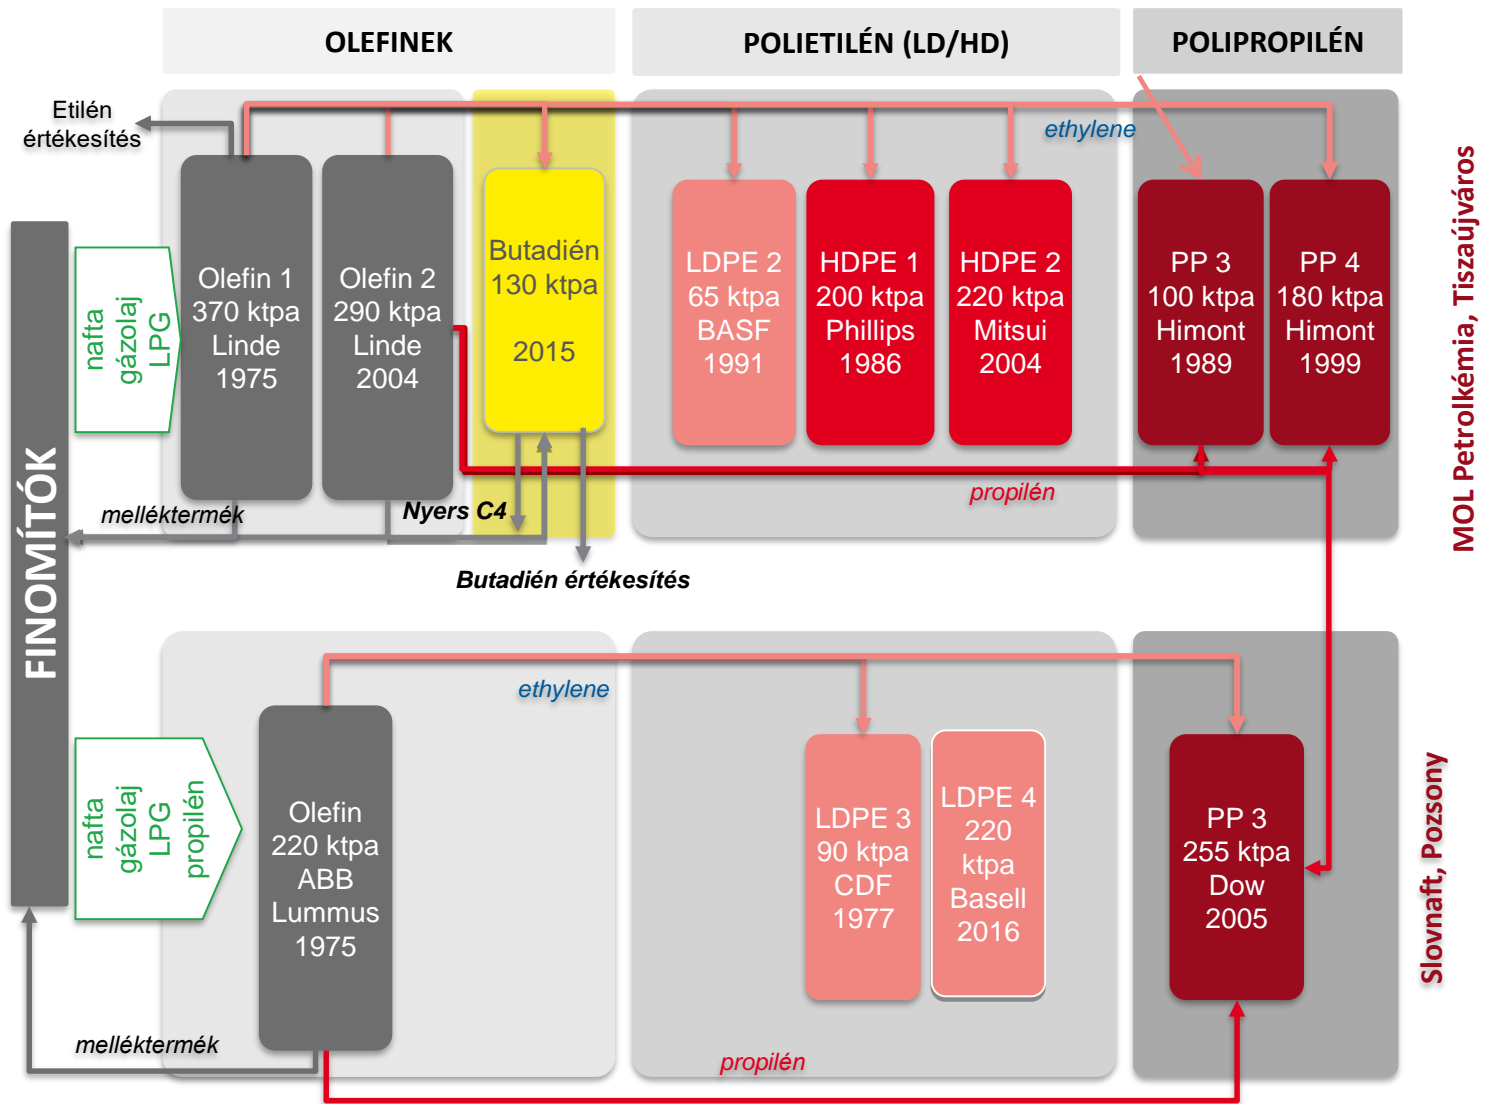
OLEFINEK

POLIETILÉN (LD/HD)

POLIPROPILÉN

Etilén értékesítés

ethylene

FINOMÍTÓK

nafta gázolaj LPG

Olefin 1 370 ktpa Linde 1975

Olefin 2 290 ktpa Linde 2004

Butadién 130 ktpa 2015

LDPE 2 65 ktpa BASF 1991

HDPE 1 200 ktpa Phillips 1986

HDPE 2 220 ktpa Mitsui 2004

PP 3 100 ktpa Himont 1989

PP 4 180 ktpa Himont 1999

MOL Petrolkémia, Tiszaújváros

melléktermék

Nyers C4

propilén

Butadién értékesítés

ethylene

nafta gázolaj LPG propilén

Olefin 220 ktpa ABB Lummus 1975

LDPE 3 90 ktpa CDF 1977

LDPE 4 220 ktpa Basell 2016

PP 3 255 ktpa Dow 2005

Slovnaft, Pozsony

melléktermék

propilén